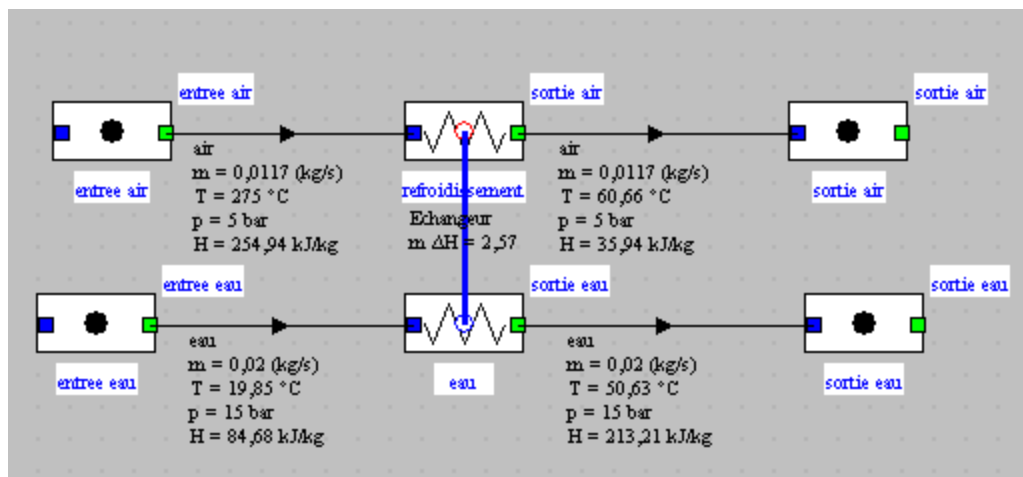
entree air

entree air

air
m = 0,0117 (kg/s)
T = 275 °C
p = 5 bar
H = 254,94 kJ/kg

sortie air

refroidissement

Echangeur
m ΔH = 2,57

sortie air

air
m = 0,0117 (kg/s)
T = 60,66 °C
p = 5 bar
H = 35,94 kJ/kg

sortie air

entree eau

entree eau

eau
m = 0,02 (kg/s)
T = 19,85 °C
p = 15 bar
H = 84,68 kJ/kg

sortie eau

eau

eau
m = 0,02 (kg/s)
T = 50,63 °C
p = 15 bar
H = 213,21 kJ/kg

sortie eau

sortie eau